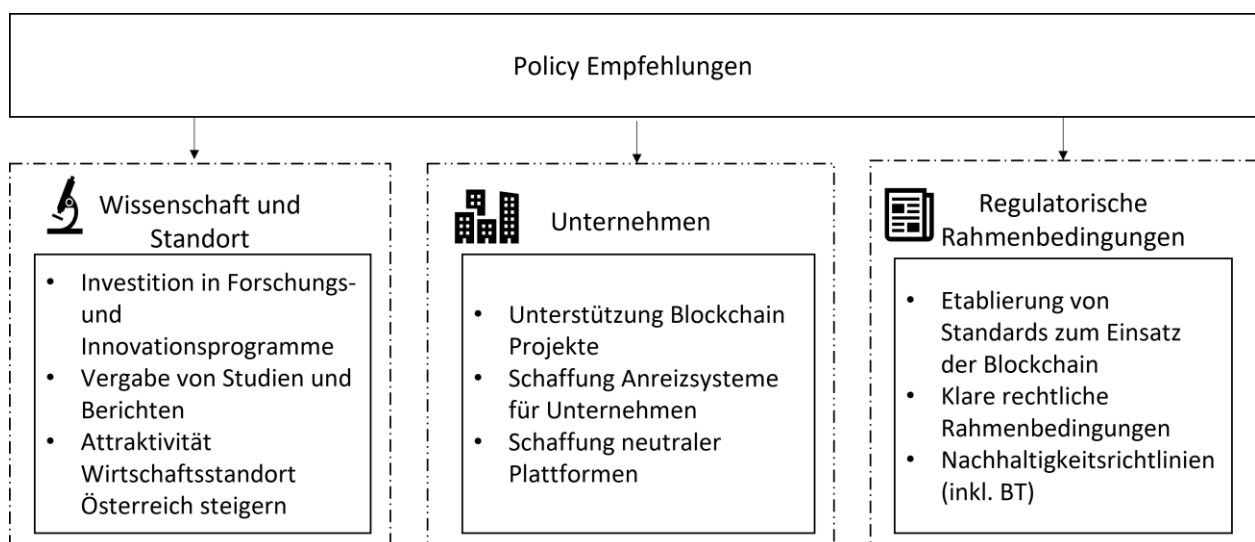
Policy Empfehlungen

Wissenschaft und Standort

- Investition in Forschungs- und Innovationsprogramme
- Vergabe von Studien und Berichten
- Attraktivität Wirtschaftsstandort Österreich steigern

Unternehmen

- Unterstützung Blockchain Projekte
- Schaffung Anreizsysteme für Unternehmen
- Schaffung neutraler Plattformen

Regulatorische Rahmenbedingungen

- Etablierung von Standards zum Einsatz der Blockchain
- Klare rechtliche Rahmenbedingungen
- Nachhaltigkeitsrichtlinien (inkl. BT)